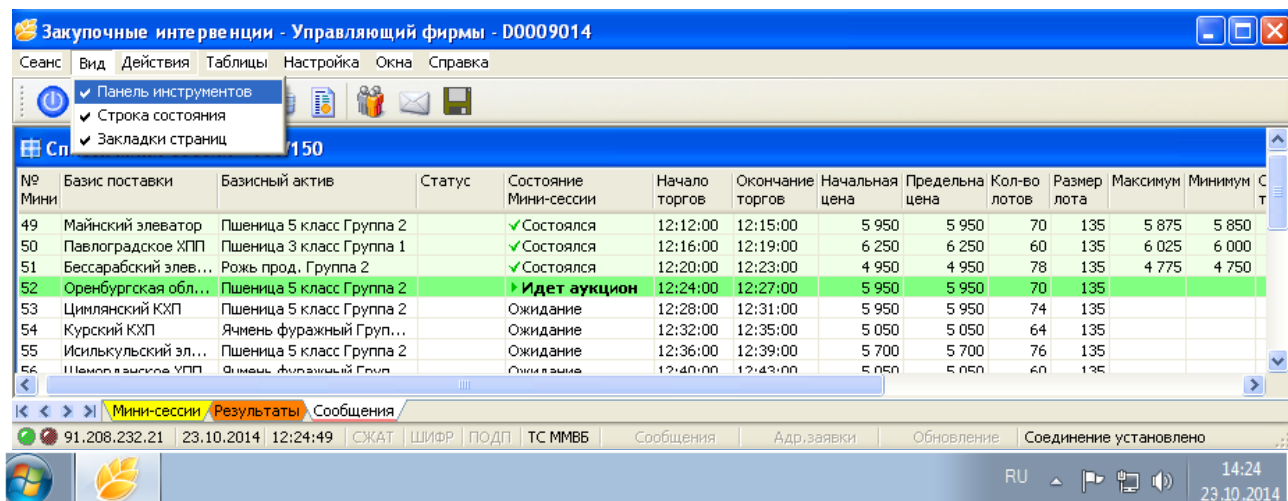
Закупочные интервенции - Управляющий фирмы - D0009014

Сеанс Вид Действия Таблицы Настройка Окна Справка

✔ Панель инструментов
✔ Строка состояния
✔ Закладки страниц

Сп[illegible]/150

| № Мини | Базис поставки | Базисный актив | Статус | Состояние Мини-сессии | Начало торгов | Окончание торгов | Начальная цена | Предельна цена | Кол-во лотов | Размер лота | Максимум | Минимум | С т |
|---|---|---|---|---|---|---|---|---|---|---|---|---|---|
| 49 | Майнский элеватор | Пшеница 5 класс Группа 2 | | ✓Состоялся | 12:12:00 | 12:15:00 | 5 950 | 5 950 | 70 | 135 | 5 875 | 5 850 | |
| 50 | Павлоградское ХПП | Пшеница 3 класс Группа 1 | | ✓Состоялся | 12:16:00 | 12:19:00 | 6 250 | 6 250 | 60 | 135 | 6 025 | 6 000 | |
| 51 | Бессарабский элев… | Рожь прод. Группа 2 | | ✓Состоялся | 12:20:00 | 12:23:00 | 4 950 | 4 950 | 78 | 135 | 4 775 | 4 750 | |
| 52 | Оренбургская обл… | Пшеница 5 класс Группа 2 | | Идет аукцион | 12:24:00 | 12:27:00 | 5 950 | 5 950 | 70 | 135 | | | |
| 53 | Цимлянский КХП | Пшеница 5 класс Группа 2 | | Ожидание | 12:28:00 | 12:31:00 | 5 950 | 5 950 | 74 | 135 | | | |
| 54 | Курский КХП | Ячмень фуражный Груп… | | Ожидание | 12:32:00 | 12:35:00 | 5 050 | 5 050 | 64 | 135 | | | |
| 55 | Исилькульский эл… | Пшеница 5 класс Группа 2 | | Ожидание | 12:36:00 | 12:39:00 | 5 700 | 5 700 | 76 | 135 | | | |
| 56 | Шемордановское ХПП | Ячмень фуражный Груп… | | Ожидание | 12:40:00 | 12:43:00 | 5 050 | 5 050 | 60 | 135 | | | |

Мини-сессии Результаты Сообщения

91.208.232.21 | 23.10.2014 | 12:24:49 | СЖАТ | ШИФР | ПОДП | ТС ММВБ | Сообщения | Адр.заявки | Обновление | Соединение установлено

RU 14:24 23.10.2014